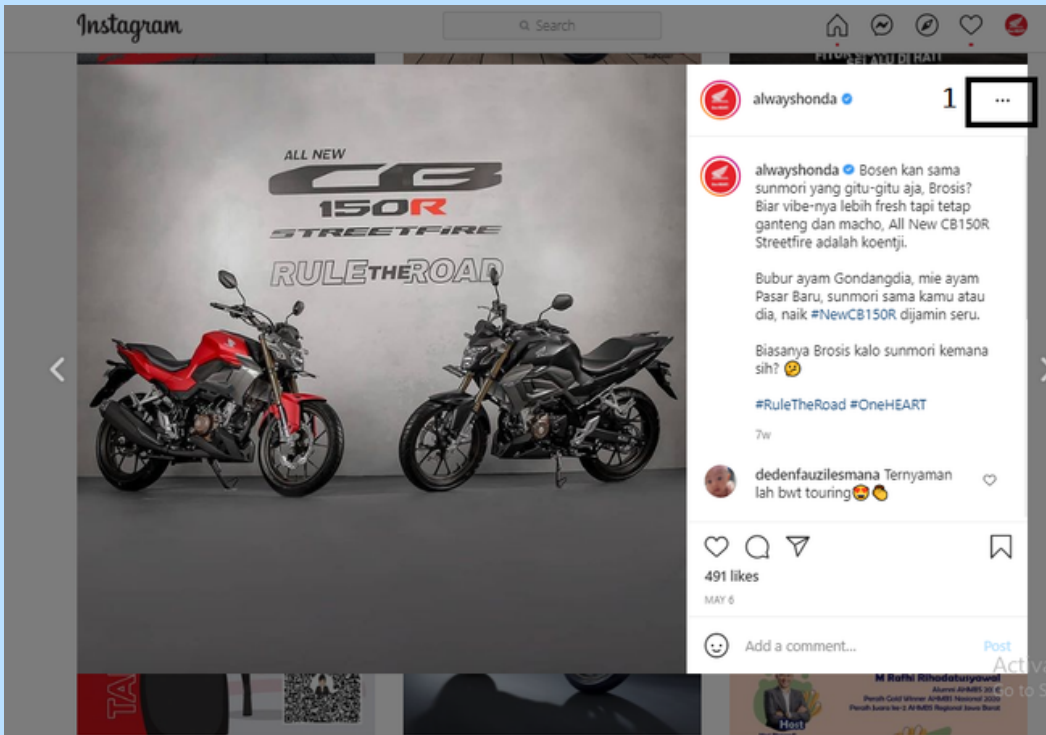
Instagram

Search

ALL NEW
CB
150R
STREETFIRE
RULE THE ROAD

alwayshonda

1

...

alwayshonda Bosen kan sama sunmori yang gitu-gitu aja, Brosis? Biar vibe-nya lebih fresh tapi tetap ganteng dan macho, All New CB150R Streetfire adalah koentji.

Bubur ayam Gondangdia, mie ayam Pasar Baru, sunmori sama kamu atau dia, naik #NewCB150R dijamin seru.

Biasanya Brosis kalo sunmori kemana sih? 🤔

#RuleTheRoad #OneHEART

7w

dedenfauzilesmana Ternyaman lah bwt touring😍👏

491 likes

MAY 6

Add a comment...

Post

M Rafhi Rihodatunyawal

Host

Activ
Go to S